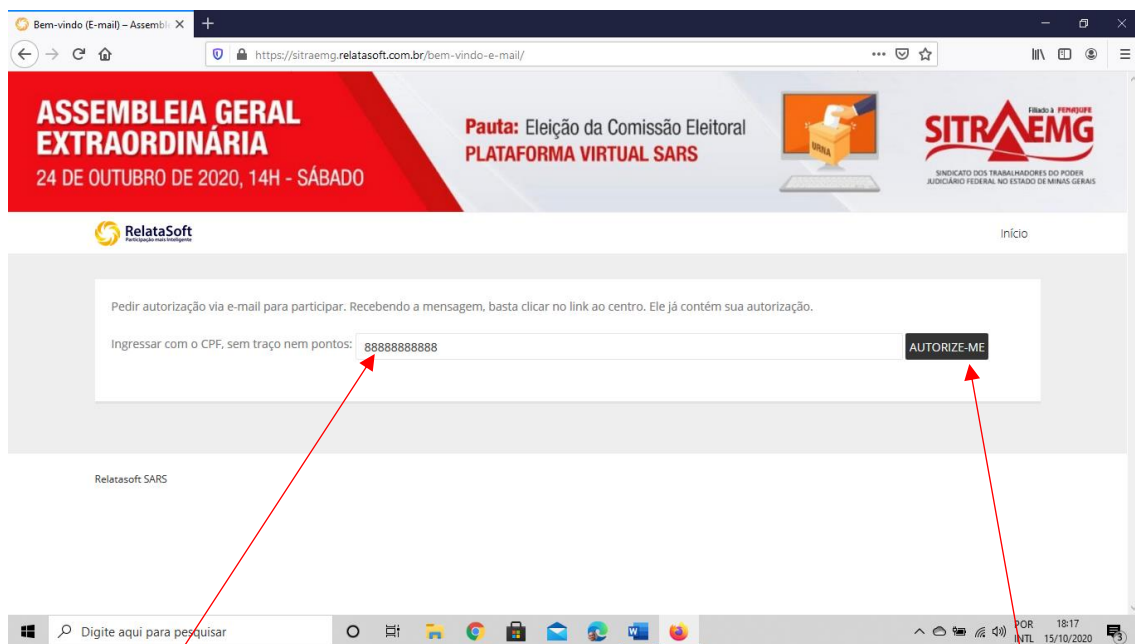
Bem-vindo (E-mail) – Assembl ×
+
https://sitraemg.relatasoft.com.br/bem-vindo-e-mail/

ASSEMBLEIA GERAL EXTRAORDINÁRIA
24 DE OUTUBRO DE 2020, 14H - SÁBADO

Pauta: Eleição da Comissão Eleitoral
PLATAFORMA VIRTUAL SARS

URNA

Filiado à FENAJUFE
SITRAEMG
SINDICATO DOS TRABALHADORES DO PODER JUDICIÁRIO FEDERAL NO ESTADO DE MINAS GERAIS

RelataSoft
Participação mais inteligente

Início

Pedir autorização via e-mail para participar. Recebendo a mensagem, basta clicar no link ao centro. Ele já contém sua autorização.

Ingressar com o CPF, sem traço nem pontos: 88888888888
AUTORIZE-ME

Relatasoft SARS

Digite aqui para pesquisar

POR
INTL
18:17
15/10/2020
3